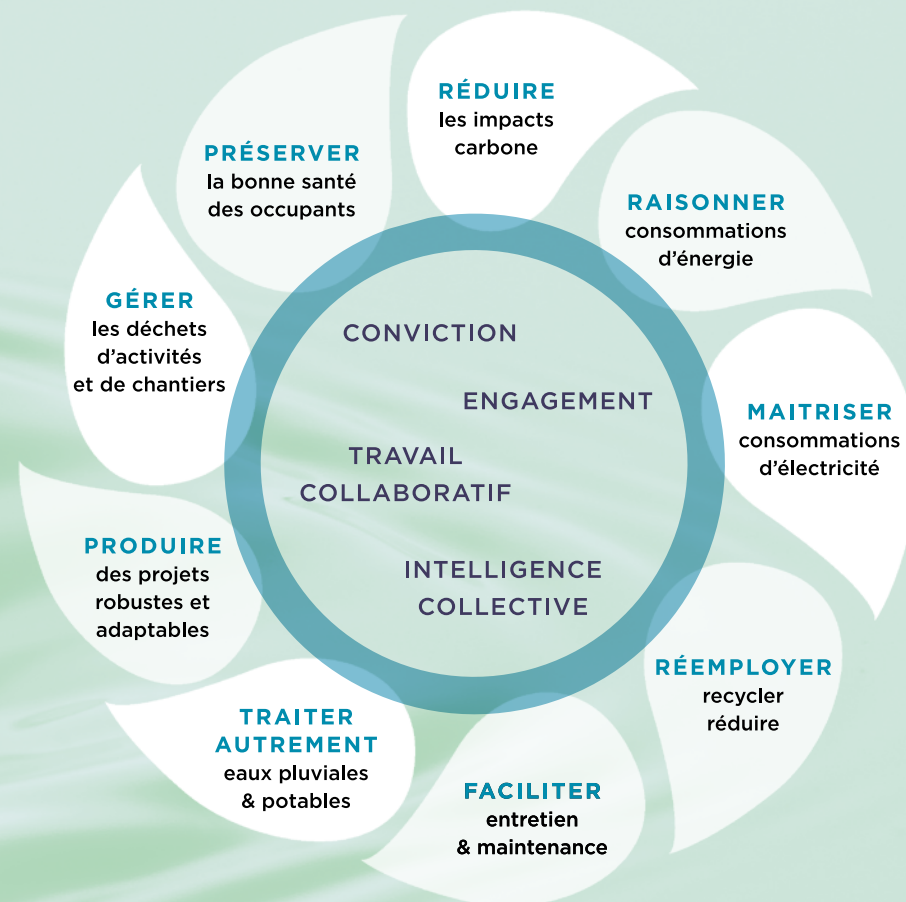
RÉDUIRE
les impacts carbone

RAISONNER
consommations d'énergie

MAITRISER
consommations d'électricité

RÉEMPLOYER
recycler
réduire

FACILITER
entretien
& maintenance

TRAITER AUTREMENT
eaux pluviales
& potables

PRODUIRE
des projets robustes et adaptables

GÉRER
les déchets d'activités et de chantiers

PRÉSERVER
la bonne santé des occupants

CONVICTION

ENGAGEMENT

TRAVAIL COLLABORATIF

INTELLIGENCE COLLECTIVE